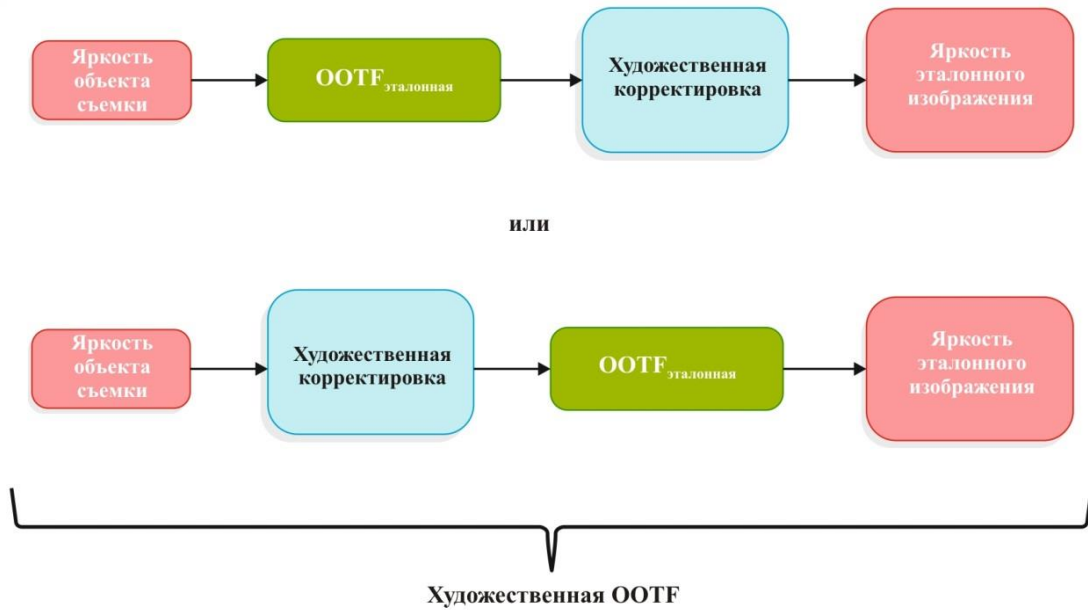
Яркость объекта съемки

$OOTF_{эталонная}$

Художественная корректировка

Яркость эталонного изображения

или

Яркость объекта съемки

Художественная корректировка

$OOTF_{эталонная}$

Яркость эталонного изображения

Художественная OOTF